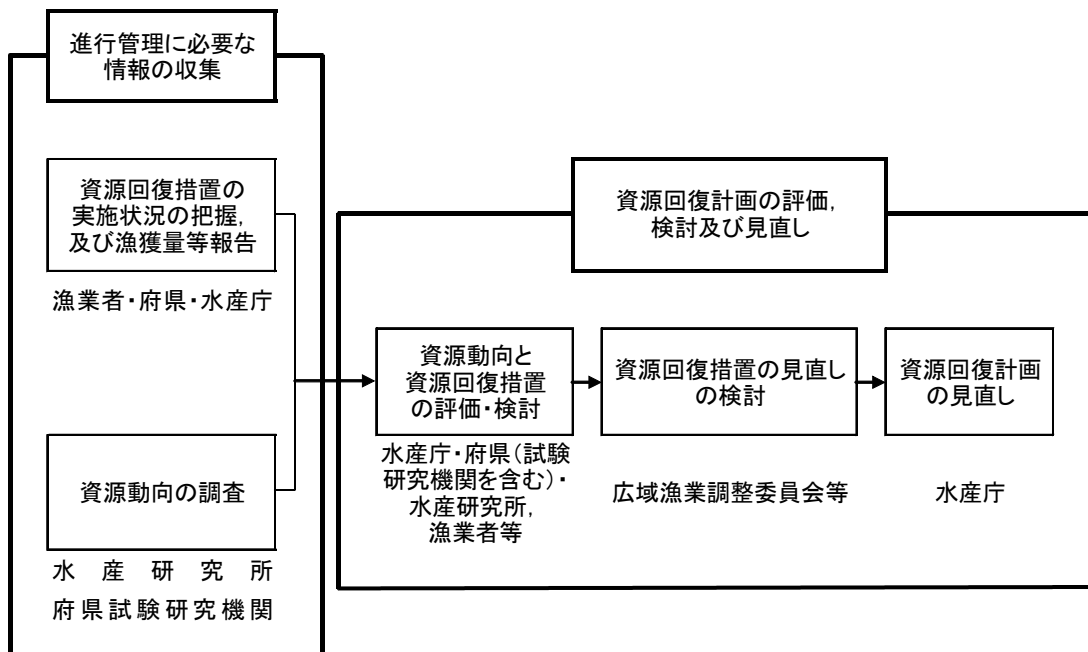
進行管理に必要な情報の収集

資源回復措置の実施状況の把握，及び漁獲量等報告

漁業者・府県・水産庁

資源動向の調査

水産研究所
府県試験研究機関

資源回復計画の評価，検討及び見直し

資源動向と資源回復措置の評価・検討

水産庁・府県（試験研究機関を含む）・水産研究所，漁業者等

資源回復措置の見直しの検討

広域漁業調整委員会等

資源回復計画の見直し

水産庁